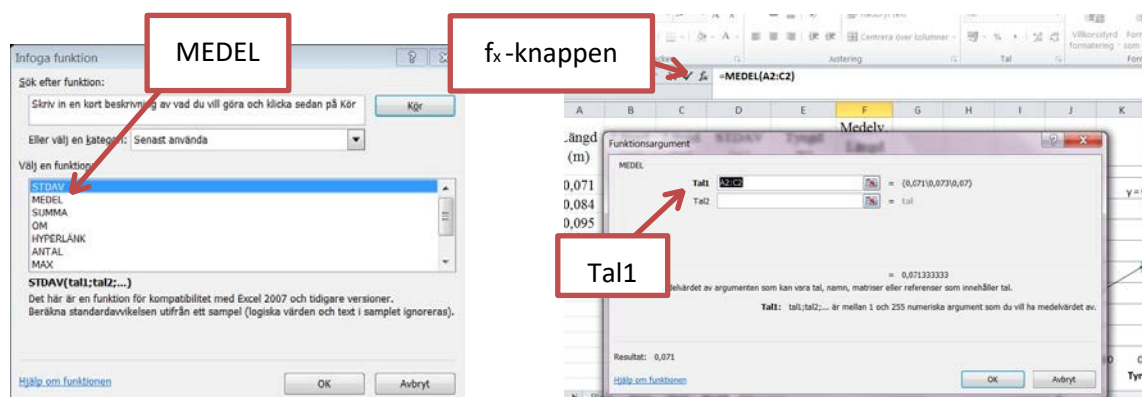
Infoga funktion

MEDEL

Sök efter funktion:

Skriv in en kort beskrivning av vad du vill göra och klicka sedan på Kör

Kör

Eller välj en kategori: Senast använda

Välj en funktion:

STDAV
MEDEL
SUMMA
OM
HYPERLÄNK
ANTAL
MAX

STDAV(tal1;tal2;...)

Det här är en funktion för kompatibilitet med Excel 2007 och tidigare versioner.
Beräkna standardavvikelsen utifrån ett sampel (logiska värden och text i samplet ignoreras).

Hjälp om funktionen

OK

Avbryt

$f_x$-knappen

Centrera över kolumner

Justering

Tal

Villkorsstyrd formatering

=MEDEL(A2:C2)

A B C D E F G H I J K

Längd (m)

Medelv.

0,071
0,084
0,095

Funktionsargument

MEDEL

Tal1 A2:C2 = {0,071\0,073\0,07}

Tal2 = tal

Tal1

= 0,071333333

medelvärdet av argumenten som kan vara tal, namn, matriser eller referenser som innehåller tal.

Tal1: tal1;tal2;... är mellan 1 och 255 numeriska argument som du vill ha medelvärdet av.

Resultat: 0,071

Hjälp om funktionen

OK

Avbryt